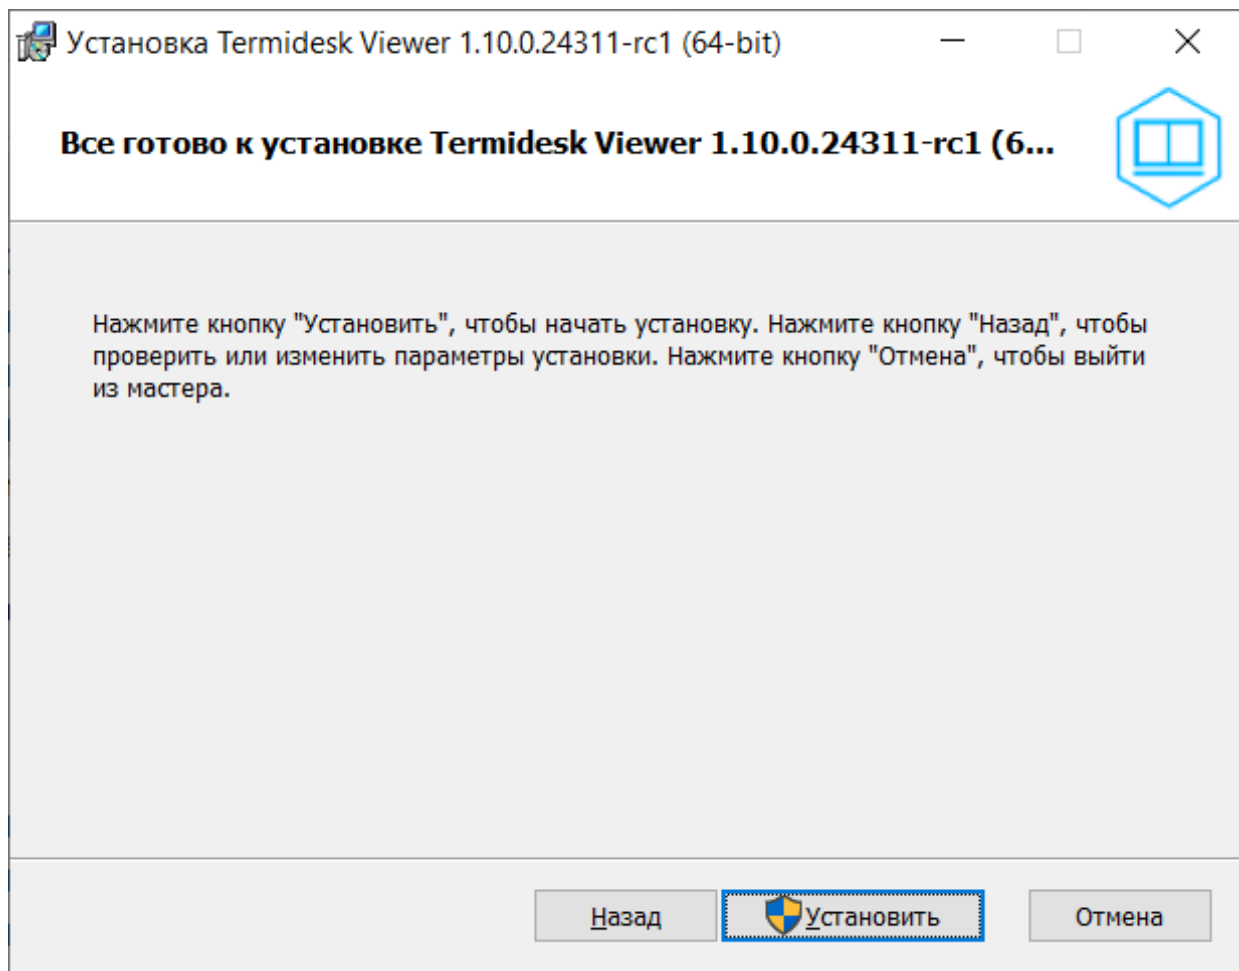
Установка Termidesk Viewer 1.10.0.24311-rc1 (64-bit)

Все готово к установке Termidesk Viewer 1.10.0.24311-rc1 (6...

Нажмите кнопку "Установить", чтобы начать установку. Нажмите кнопку "Назад", чтобы проверить или изменить параметры установки. Нажмите кнопку "Отмена", чтобы выйти из мастера.

Назад | Установить | Отмена